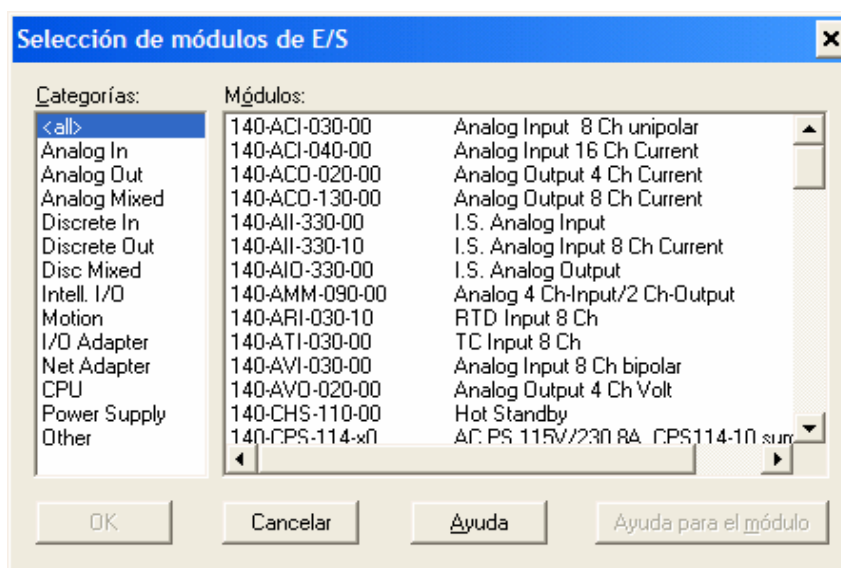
Selección de módulos de E/S

Categorías:
<all>
Analog In
Analog Out
Analog Mixed
Discrete In
Discrete Out
Disc Mixed
Intell. I/O
Motion
I/O Adapter
Net Adapter
CPU
Power Supply
Other

Módulos:

| | |
|---|---|
| 140-ACI-030-00 | Analog Input 8 Ch unipolar |
| 140-ACI-040-00 | Analog Input 16 Ch Current |
| 140-ACO-020-00 | Analog Output 4 Ch Current |
| 140-ACO-130-00 | Analog Output 8 Ch Current |
| 140-AII-330-00 | I.S. Analog Input |
| 140-AII-330-10 | I.S. Analog Input 8 Ch Current |
| 140-AIO-330-00 | I.S. Analog Output |
| 140-AMM-090-00 | Analog 4 Ch-Input/2 Ch-Output |
| 140-ARI-030-10 | RTD Input 8 Ch |
| 140-ATI-030-00 | TC Input 8 Ch |
| 140-AVI-030-00 | Analog Input 8 Ch bipolar |
| 140-AVO-020-00 | Analog Output 4 Ch Volt |
| 140-CHS-110-00 | Hot Standby |
| 140-CPS-114-x0 | AC PS 115V/230 8A, CPS114-10 sur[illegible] |

OK
Cancelar
Ayuda
Ayuda para el módulo